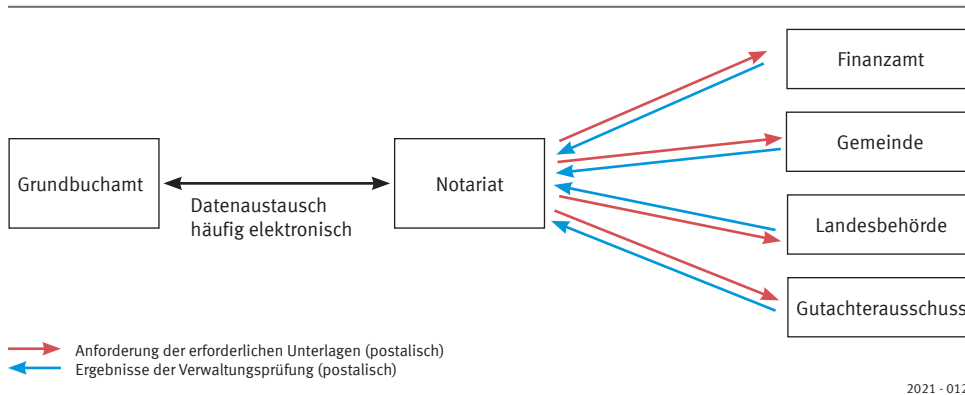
Finanzamt

Gemeinde

Grundbuchamt

Notariat

Datenaustausch häufig elektronisch

Landesbehörde

Gutachterausschuss

Anforderung der erforderlichen Unterlagen (postalisch)
Ergebnisse der Verwaltungsprüfung (postalisch)

2021 - 012